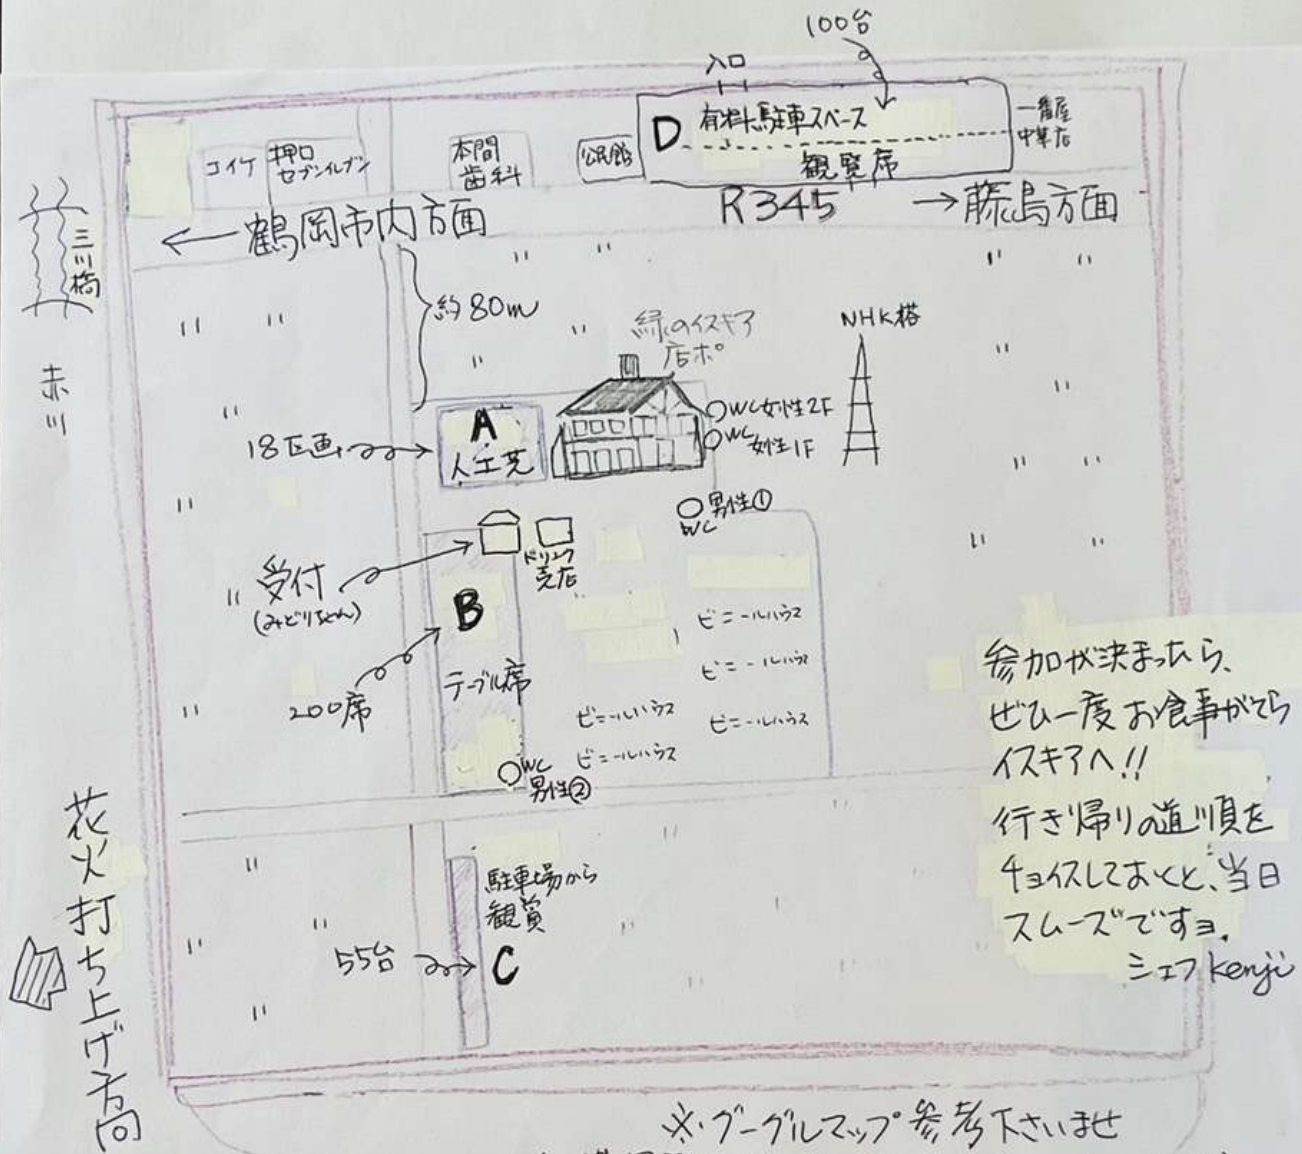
100台

入口

D 有料駐車スペース

観覧席

一番屋 中華店

コイケ 押口 セブンイレブン

本間 歯科

公民館

←鶴岡市内方面

R345

→藤島方面

三川橋

赤川

約80m

緑のイスキア 店ポ

NHK塔

18区画

A 人工芝

WC女性2F

WC 女性1F

男性① WC

受付 (みどりちゃん)

ドリンク 売店

B

ビニールハウス

ビニールハウス

200席

テーブル席

ビニールハウス

ビニールハウス

ビニールハウス

WC 男性②

ビニールハウス

花火打ち上げ方向

駐車場から 観覧

55台

C

参加が決まったら、ぜひ一度お食事がてらイスキアへ!!
行き帰りの道順をチョイスしておくと、当日スムーズですョ。
シェフ kenji

※グーグルマップ参考下さいませ